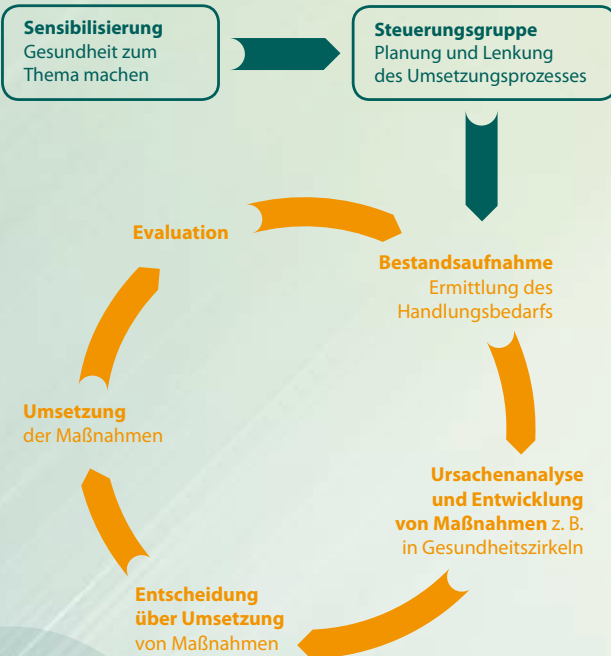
**Sensibilisierung**
Gesundheit zum Thema machen

**Steuerungsgruppe**
Planung und Lenkung des Umsetzungsprozesses

**Bestandsaufnahme**
Ermittlung des Handlungsbedarfs

**Ursachenanalyse und Entwicklung von Maßnahmen** z. B. in Gesundheitszirkeln

**Entscheidung über Umsetzung** von Maßnahmen

**Umsetzung** der Maßnahmen

**Evaluation**